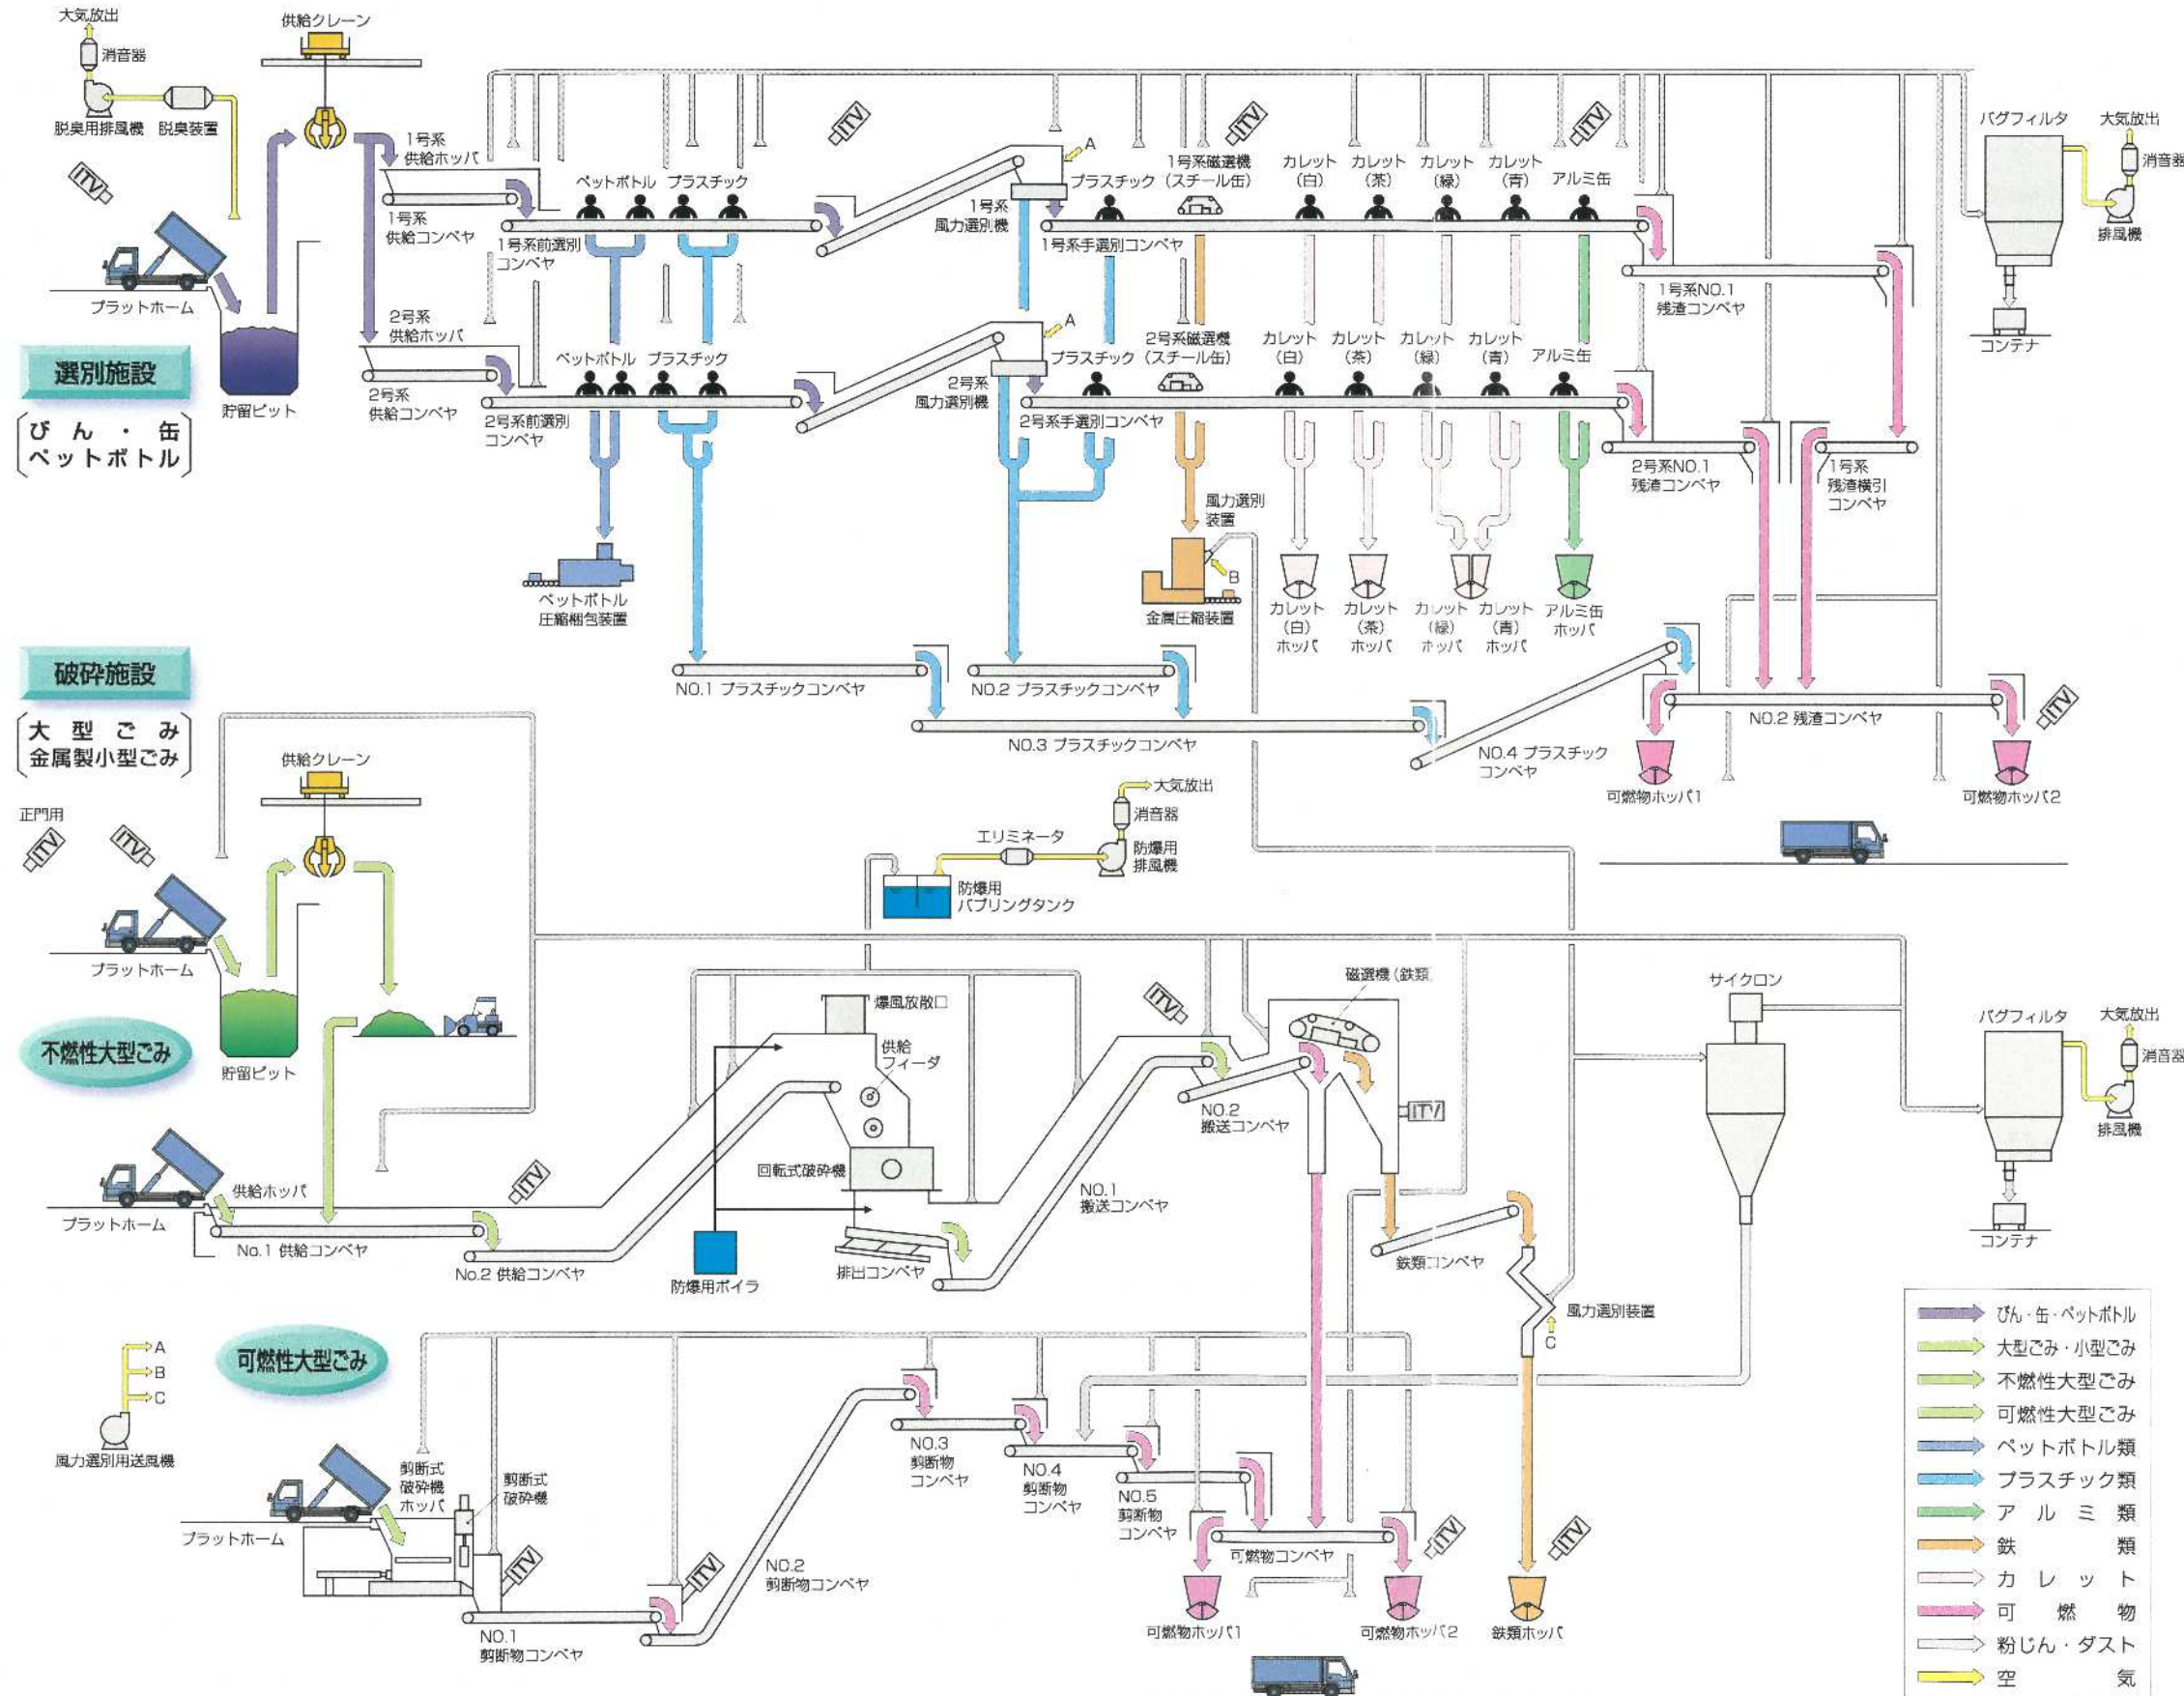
大気放出
消音器
脱臭用排風機
脱臭装置
供給クレーン
ITV
1号系
供給ホッパ
1号系
供給コンベヤ
ペットボトル
プラスチック
1号系前選別
コンベヤ
ITV
A
1号系
風力選別機
プラスチック
1号系磁選機
（スチール缶）
1号系手選別コンベヤ
ITV
カレット
（白）
カレット
（茶）
カレット
（緑）
カレット
（青）
アルミ缶
バグフィルタ
大気放出
消音器
排風機
コンテナ
ITV
プラットホーム
貯留ピット
2号系
供給ホッパ
2号系
供給コンベヤ
ペットボトル
プラスチック
2号系前選別
コンベヤ
A
2号系
風力選別機
プラスチック
2号系磁選機
（スチール缶）
2号系手選別コンベヤ
カレット
（白）
カレット
（茶）
カレット
（緑）
カレット
（青）
アルミ缶
1号系NO.1
残渣コンベヤ
2号系NO.1
残渣コンベヤ
1号系
残渣横引
コンベヤ
選別施設
びん・缶
ペットボトル
風力選別
装置
B
金属圧縮装置
ペットボトル
圧縮梱包装置
カレット
（白）
ホッパ
カレット
（茶）
ホッパ
カレット
（緑）
ホッパ
カレット
（青）
ホッパ
アルミ缶
ホッパ
破砕施設
大型ごみ
金属製小型ごみ
NO.1 プラスチックコンベヤ
NO.2 プラスチックコンベヤ
NO.3 プラスチックコンベヤ
NO.4 プラスチック
コンベヤ
NO.2 残渣コンベヤ
ITV
可燃物ホッパ1
可燃物ホッパ2
供給クレーン
大気放出
消音器
エリミネータ
防爆用
排風機
防爆用
バブリングタンク
正門用
ITV
ITV
プラットホーム
貯留ピット
不燃性大型ごみ
爆風放散口
供給
フィーダ
回転式破砕機
ITV
磁選機（鉄類）
NO.2
搬送コンベヤ
ITV
サイクロン
バグフィルタ
大気放出
消音器
排風機
コンテナ
プラットホーム
供給ホッパ
ITV
No.1 供給コンベヤ
No.2 供給コンベヤ
防爆用ボイラ
排出コンベヤ
NO.1
搬送コンベヤ
鉄類コンベヤ
風力選別装置
C
A
B
C
風力選別用送風機
可燃性大型ごみ
剪断式
破砕機
ホッパ
剪断式
破砕機
プラットホーム
ITV
ITV
NO.1
剪断物コンベヤ
NO.2
剪断物コンベヤ
NO.3
剪断物
コンベヤ
NO.4
剪断物
コンベヤ
NO.5
剪断物
コンベヤ
可燃物コンベヤ
ITV
ITV
可燃物ホッパ1
可燃物ホッパ2
鉄類ホッパ
びん・缶・ペットボトル
大型ごみ・小型ごみ
不燃性大型ごみ
可燃性大型ごみ
ペットボトル類
プラスチック類
アルミ類
鉄類
カレット
可燃物
粉じん・ダスト
空気